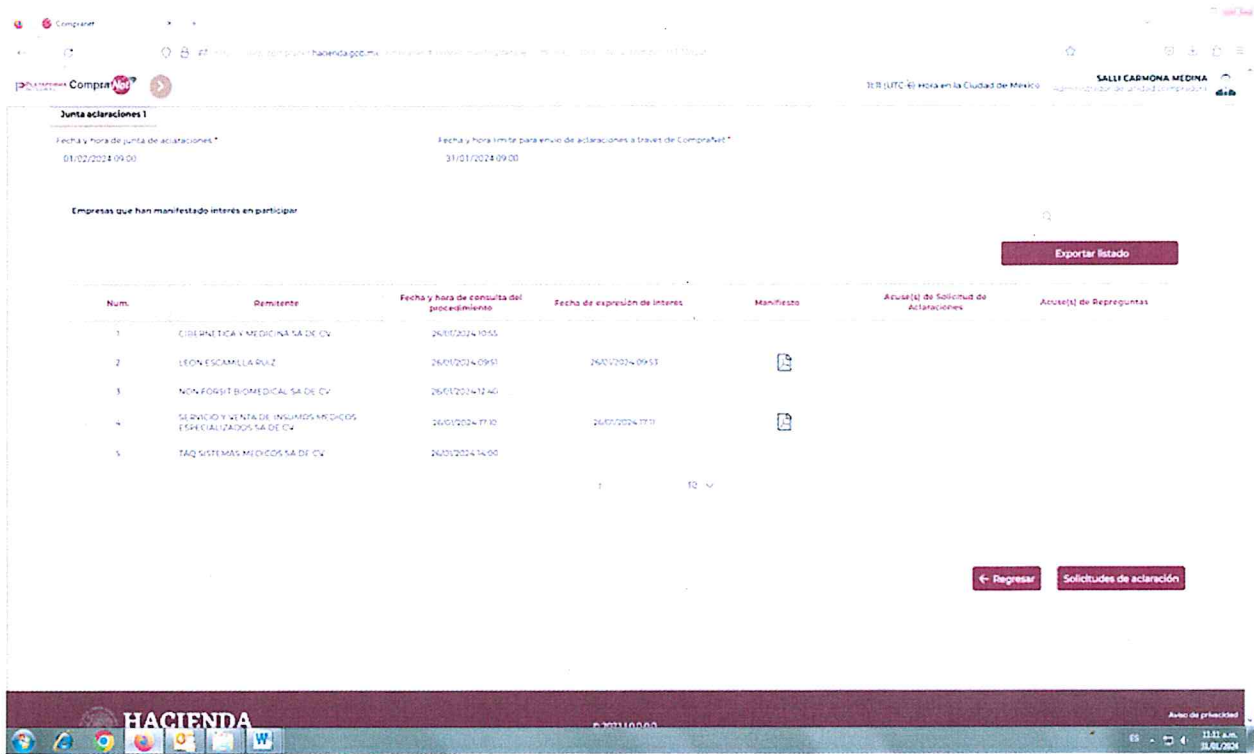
CompraNet

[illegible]hacienda.gob.mx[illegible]

Plataforma CompraNet

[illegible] (UTC-6) Hora en la Ciudad de México

SALLI CARMONA MEDINA

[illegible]

Junta aclaraciones 1

Fecha y hora de junta de aclaraciones *
01/02/2024 09:00

Fecha y hora límite para envío de aclaraciones a través de CompraNet *
31/01/2024 09:00

Empresas que han manifestado interés en participar

Exportar listado

| Num. | Remitente | Fecha y hora de consulta del procedimiento | Fecha de expresión de interés | Manifiesto | Acuse(s) de Solicitud de Aclaraciones | Acuse(s) de Repreguntas |
|---|---|---|---|---|---|---|
| 1 | CIBERNETICA Y MEDICINA SA DE CV | 26/01/2024 10:55 | | | | |
| 2 | LEON ESCAMILLA RUIZ | 26/01/2024 09:51 | 26/01/2024 09:53 | | | |
| 3 | NON FORSIT BIOMEDICAL SA DE CV | 26/01/2024 12:40 | | | | |
| 4 | SERVICIO Y VENTA DE INSUMOS MEDICOS ESPECIALIZADOS SA DE CV | 26/01/2024 17:10 | 26/01/2024 17:11 | | | |
| 5 | TAQ SISTEMAS MEDICOS SA DE CV | 26/01/2024 14:00 | | | | |

1 10

← Regresar

Solicitudes de aclaración

HACIENDA

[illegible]

Aviso de privacidad

ES 11:11 a.m. 31/01/2024